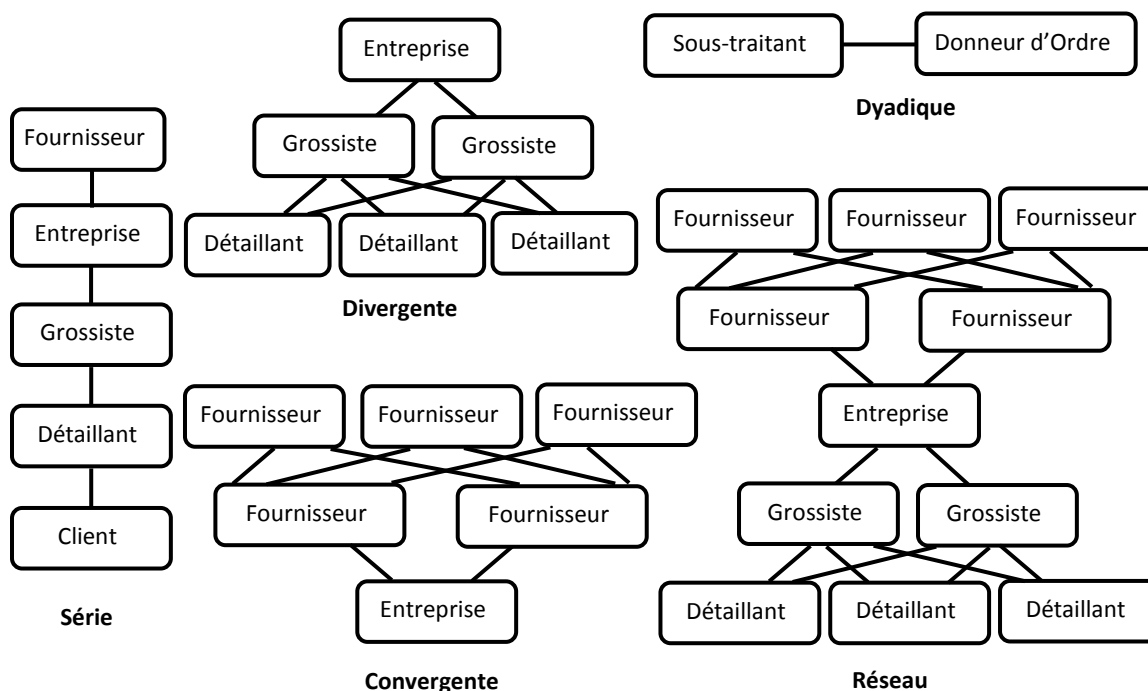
Fournisseur

Entreprise

Grossiste

Détaillant

Client

Série

Entreprise

Grossiste

Grossiste

Détaillant

Détaillant

Détaillant

Divergente

Fournisseur

Fournisseur

Fournisseur

Fournisseur

Fournisseur

Entreprise

Convergente

Sous-traitant

Donneur d'Ordre

Dyadique

Fournisseur

Fournisseur

Fournisseur

Fournisseur

Fournisseur

Entreprise

Grossiste

Grossiste

Détaillant

Détaillant

Détaillant

Réseau